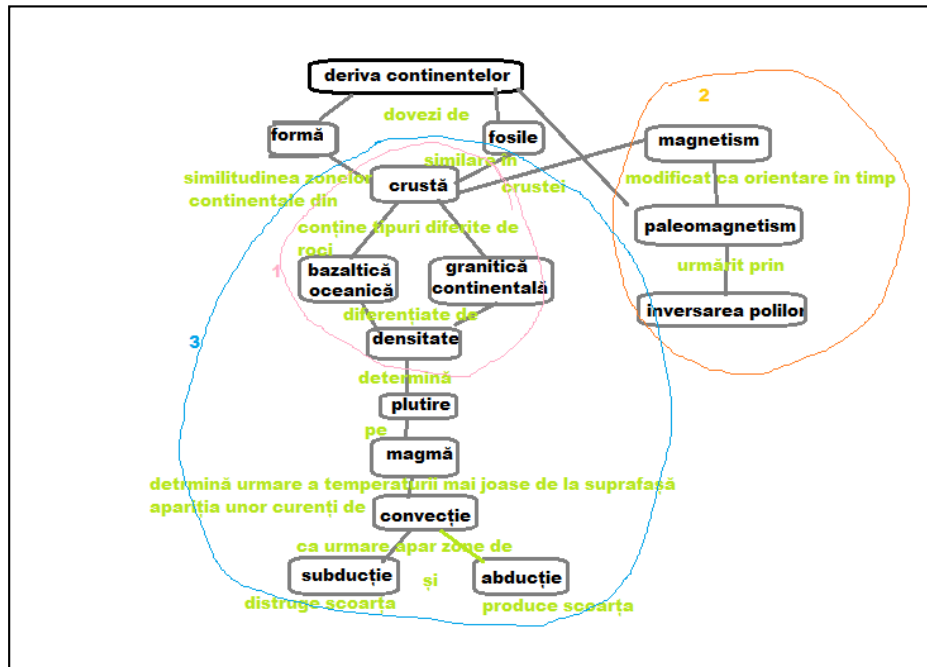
deriva continentelor

dovezi de

formă

fosile

2

magnetism

similare în

similitudinea zonelor continentale din

crustă

crustei

modificat ca orientare în timp

paleomagnetism

conține tipuri diferite de roci

1

bazaltică oceanică

granitică continentală

urmărit prin

inversarea polilor

diferențiate de

3

densitate

determină

plutire

pe

magmă

detrmină urmare a temperaturii mai joase de la suprafașă apariția unor curenți de

convecție

ca urmare apar zone de

subducție

și

abducție

distruge scoarța

produce scoarța